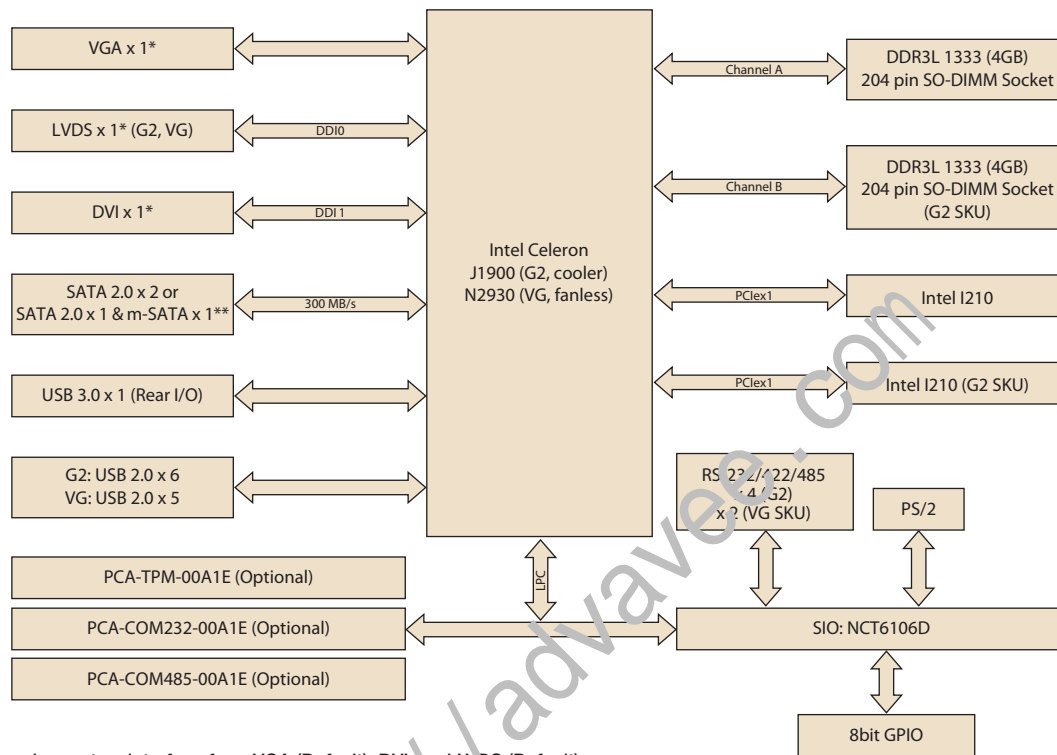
VGA x 1*

LVDS x 1* (G2, VG)

DDI0

DVI x 1*

DDI 1

SATA 2.0 x 2 or SATA 2.0 x 1 & m-SATA x 1**

300 MB/s

USB 3.0 x 1 (Rear I/O)

G2: USB 2.0 x 6
VG: USB 2.0 x 5

Intel Celeron
J1900 (G2, cooler)
N2930 (VG, fanless)

Channel A

DDR3L 1333 (4GB)
204 pin SO-DIMM Socket

Channel B

DDR3L 1333 (4GB)
204 pin SO-DIMM Socket
(G2 SKU)

PCIex1

Intel I210

PCIex1

Intel I210 (G2 SKU)

RS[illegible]2/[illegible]22/485
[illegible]4 (G2)
x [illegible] (VG SKU)

PS/2

LPC

PCA-TPM-00A1E (Optional)

PCA-COM232-00A1E (Optional)

PCA-COM485-00A1E (Optional)

SIO: NCT6106D

8bit GPIO

www.advavee.com